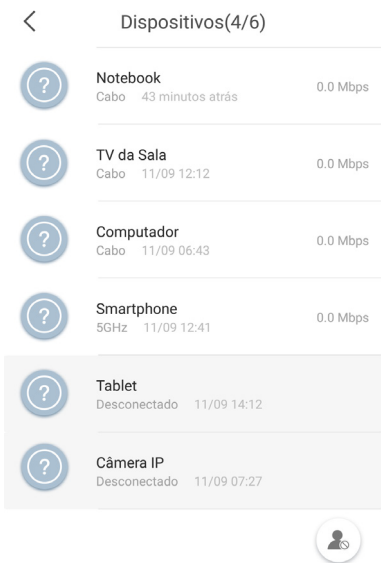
<

Dispositivos(4/6)

?

Notebook
Cabo 43 minutos atrás

0.0 Mbps

?

TV da Sala
Cabo 11/09 12:12

0.0 Mbps

?

Computador
Cabo 11/09 06:43

0.0 Mbps

?

Smartphone
5GHz 11/09 12:41

0.0 Mbps

?

Tablet
Desconectado 11/09 14:12

?

Câmera IP
Desconectado 11/09 07:27